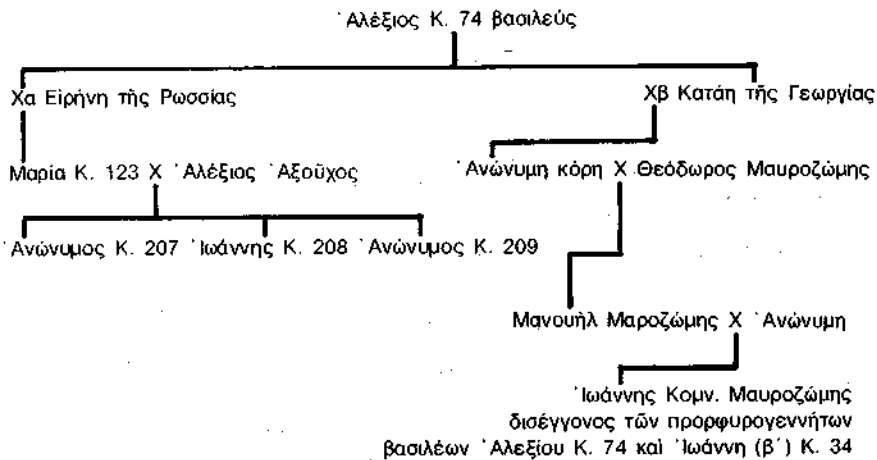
᾿Αλέξιος Κ. 74 βασιλεύς

Χα Εἰρήνη τῆς Ρωσσίας

Χβ Κατάη τῆς Γεωργίας

Μαρία Κ. 123 Χ ᾿Αλέξιος ᾿Αξοῦχος

᾿Ανώνυμη κόρη Χ Θεόδωρος Μαυροζώμης

᾿Ανώνυμος Κ. 207 ᾿Ιωάννης Κ. 208 ᾿Ανώνυμος Κ. 209

Μανουὴλ Μαροζώμης Χ ᾿Ανώνυμη

᾿Ιωάννης Κομν. Μαυροζώμης δισέγγονος τῶν προρφυρογεννήτων βασιλέων ᾿Αλεξίου Κ. 74 καὶ ᾿Ιωάννη (β΄) Κ. 34